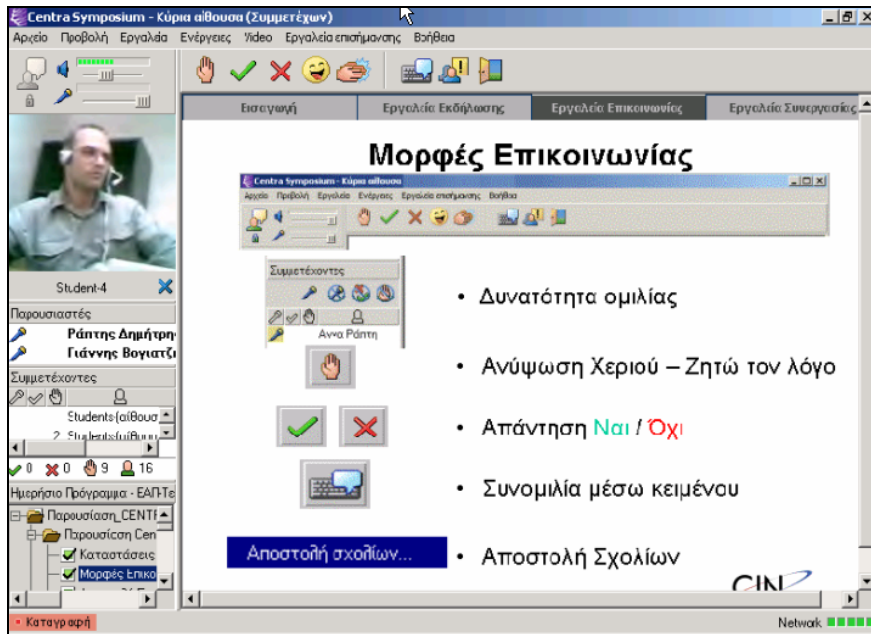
Centra Symposium - Κύρια αίθουσα (Συμμετέχων)

Αρχείο Προβολή Εργαλεία Ενέργειες Video Εργαλεία επισήμανσης Βοήθεια

Εισαγωγή | Εργαλεία Εκδήλωσης | Εργαλεία Επικοινωνίας | Εργαλεία Συνεργασίας

Student-4

Παρουσιαστές
Ράπτης Δημήτρη
Γιάννης Βογιατζ

Συμμετέχοντες
Students (αίθουσα
2. Students (αίθουσ

0 0 9 16

Ημερήσιο Πρόγραμμα - ΕΑΠ-Τε
Παρουσίαση_CENT
Παρουσίαση Cen
Καταστάσεις
Μορφές Επικο

Μορφές Επικοινωνίας

Centra Symposium - Κύρια αίθουσα
Αρχείο Προβολή Εργαλεία Ενέργειες Εργαλεία επισήμανσης Βοήθεια

Συμμετέχοντες
Αννα Ράπτη

• Δυνατότητα ομιλίας

• Ανύψωση Χεριού – Ζητώ τον λόγο

• Απάντηση Ναι / Όχι

• Συνομιλία μέσω κειμένου

Αποστολή σχολίων...

• Αποστολή Σχολίων

CIN

Καταγραφή

Network